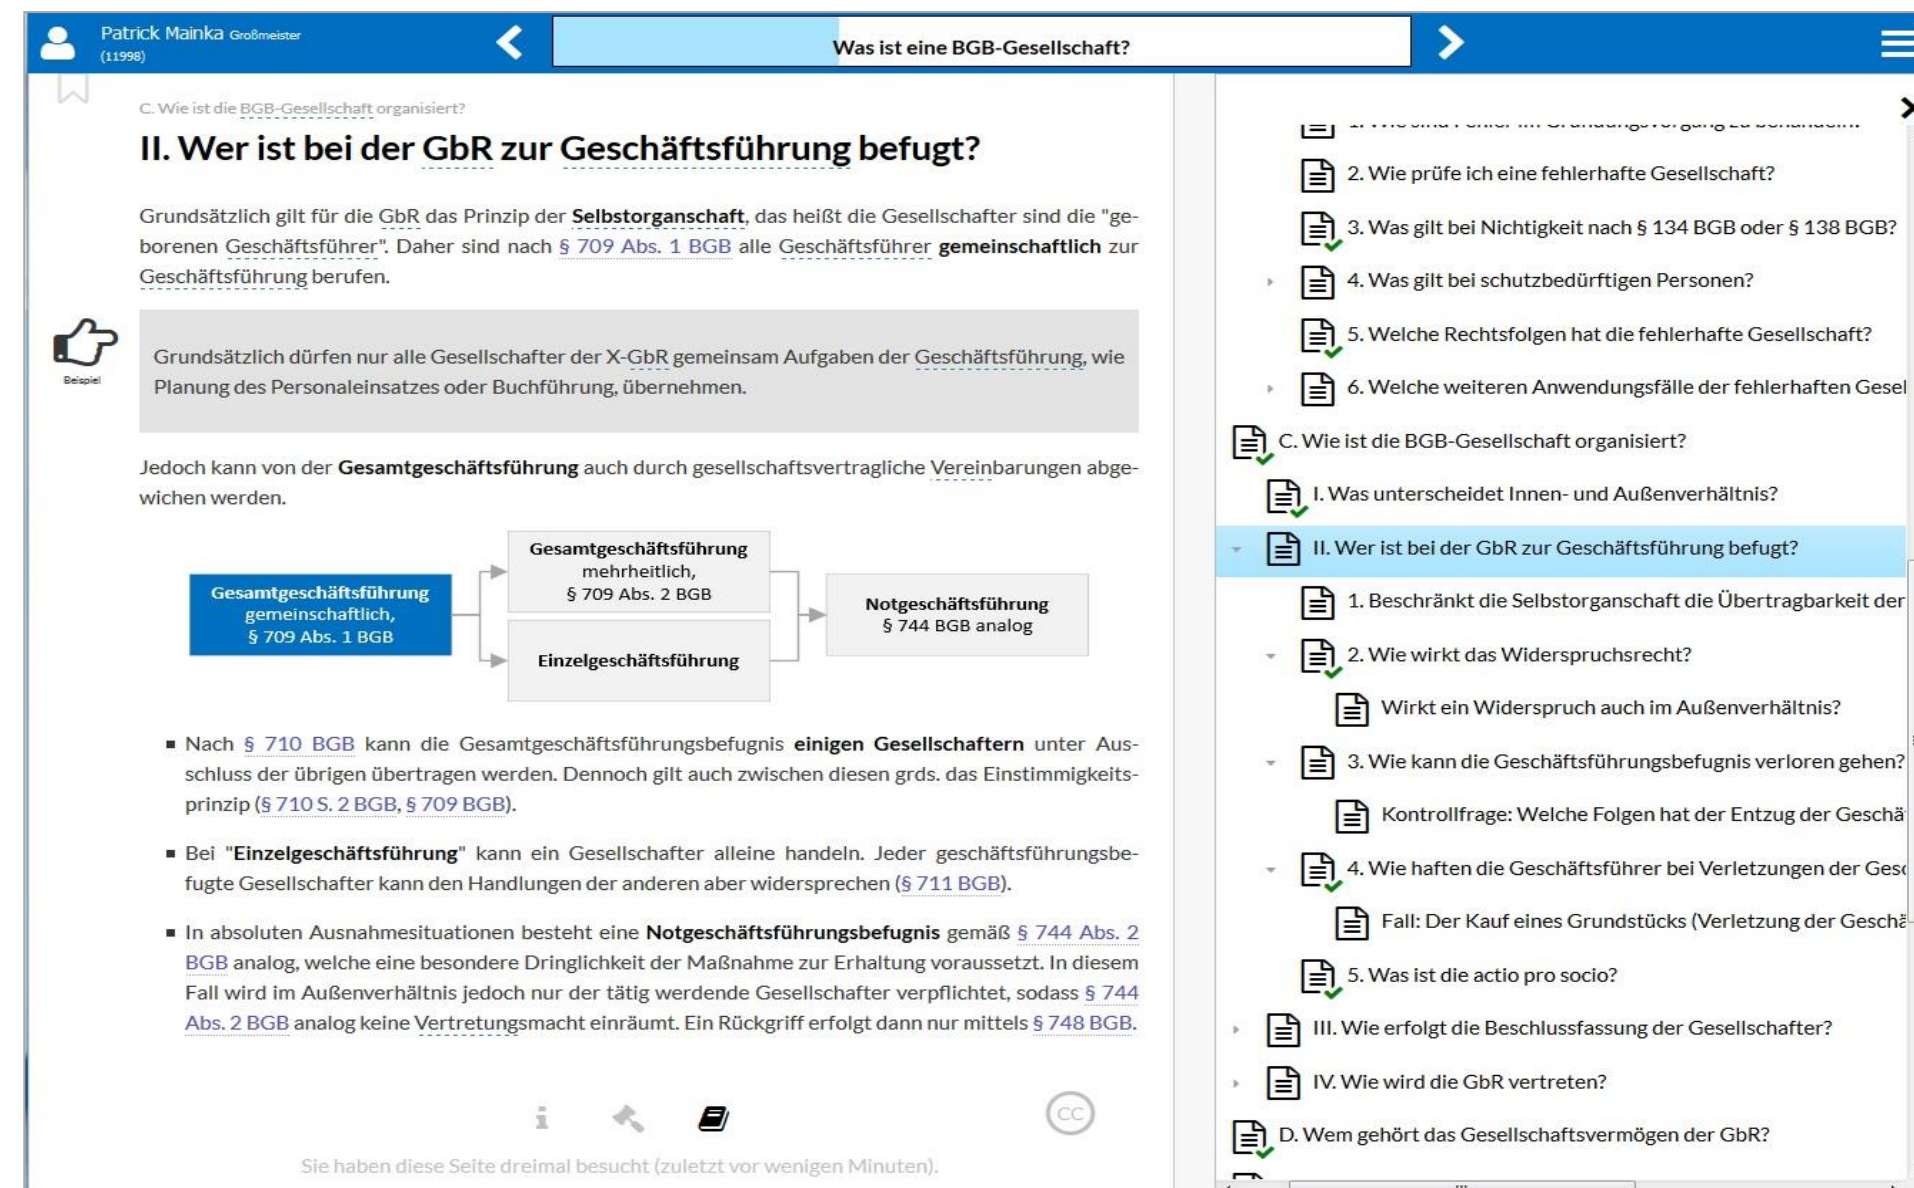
Patrick Mainka Großmeister
(11998)

Was ist eine BGB-Gesellschaft?

C. Wie ist die BGB-Gesellschaft organisiert?

II. Wer ist bei der GbR zur Geschäftsführung befugt?

Grundsätzlich gilt für die GbR das Prinzip der **Selbstorganschaft**, das heißt die Gesellschafter sind die "geborenen Geschäftsführer". Daher sind nach § 709 Abs. 1 BGB alle Geschäftsführer **gemeinschaftlich** zur Geschäftsführung berufen.

Beispiel

Grundsätzlich dürfen nur alle Gesellschafter der X-GbR gemeinsam Aufgaben der Geschäftsführung, wie Planung des Personaleinsatzes oder Buchführung, übernehmen.

Jedoch kann von der **Gesamtgeschäftsführung** auch durch gesellschaftsvertragliche Vereinbarungen abgewichen werden.

Gesamtgeschäftsführung gemeinschaftlich, § 709 Abs. 1 BGB

Gesamtgeschäftsführung mehrheitlich, § 709 Abs. 2 BGB

Einzelgeschäftsführung

Notgeschäftsführung § 744 BGB analog

- Nach § 710 BGB kann die Gesamtgeschäftsführungsbefugnis **einigen Gesellschaftern** unter Ausschluss der übrigen übertragen werden. Dennoch gilt auch zwischen diesen grds. das Einstimmigkeitsprinzip (§ 710 S. 2 BGB, § 709 BGB).

- Bei "**Einzelgeschäftsführung**" kann ein Gesellschafter alleine handeln. Jeder geschäftsführungsbefugte Gesellschafter kann den Handlungen der anderen aber widersprechen (§ 711 BGB).

- In absoluten Ausnahmesituationen besteht eine **Notgeschäftsführungsbefugnis** gemäß § 744 Abs. 2 BGB analog, welche eine besondere Dringlichkeit der Maßnahme zur Erhaltung voraussetzt. In diesem Fall wird im Außenverhältnis jedoch nur der tätig werdende Gesellschafter verpflichtet, sodass § 744 Abs. 2 BGB analog keine Vertretungsmacht einräumt. Ein Rückgriff erfolgt dann nur mittels § 748 BGB.

Sie haben diese Seite dreimal besucht (zuletzt vor wenigen Minuten).

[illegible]
2. Wie prüfe ich eine fehlerhafte Gesellschaft?
3. Was gilt bei Nichtigkeit nach § 134 BGB oder § 138 BGB?
4. Was gilt bei schutzbedürftigen Personen?
5. Welche Rechtsfolgen hat die fehlerhafte Gesellschaft?
6. Welche weiteren Anwendungsfälle der fehlerhaften Gesel
C. Wie ist die BGB-Gesellschaft organisiert?
I. Was unterscheidet Innen- und Außenverhältnis?
II. Wer ist bei der GbR zur Geschäftsführung befugt?
1. Beschränkt die Selbstorganschaft die Übertragbarkeit der
2. Wie wirkt das Widerspruchsrecht?
Wirkt ein Widerspruch auch im Außenverhältnis?
3. Wie kann die Geschäftsführungsbefugnis verloren gehen?
Kontrollfrage: Welche Folgen hat der Entzug der Geschä
4. Wie haften die Geschäftsführer bei Verletzungen der Ges
Fall: Der Kauf eines Grundstücks (Verletzung der Geschä
5. Was ist die actio pro socio?
III. Wie erfolgt die Beschlussfassung der Gesellschafter?
IV. Wie wird die GbR vertreten?
D. Wem gehört das Gesellschaftsvermögen der GbR?